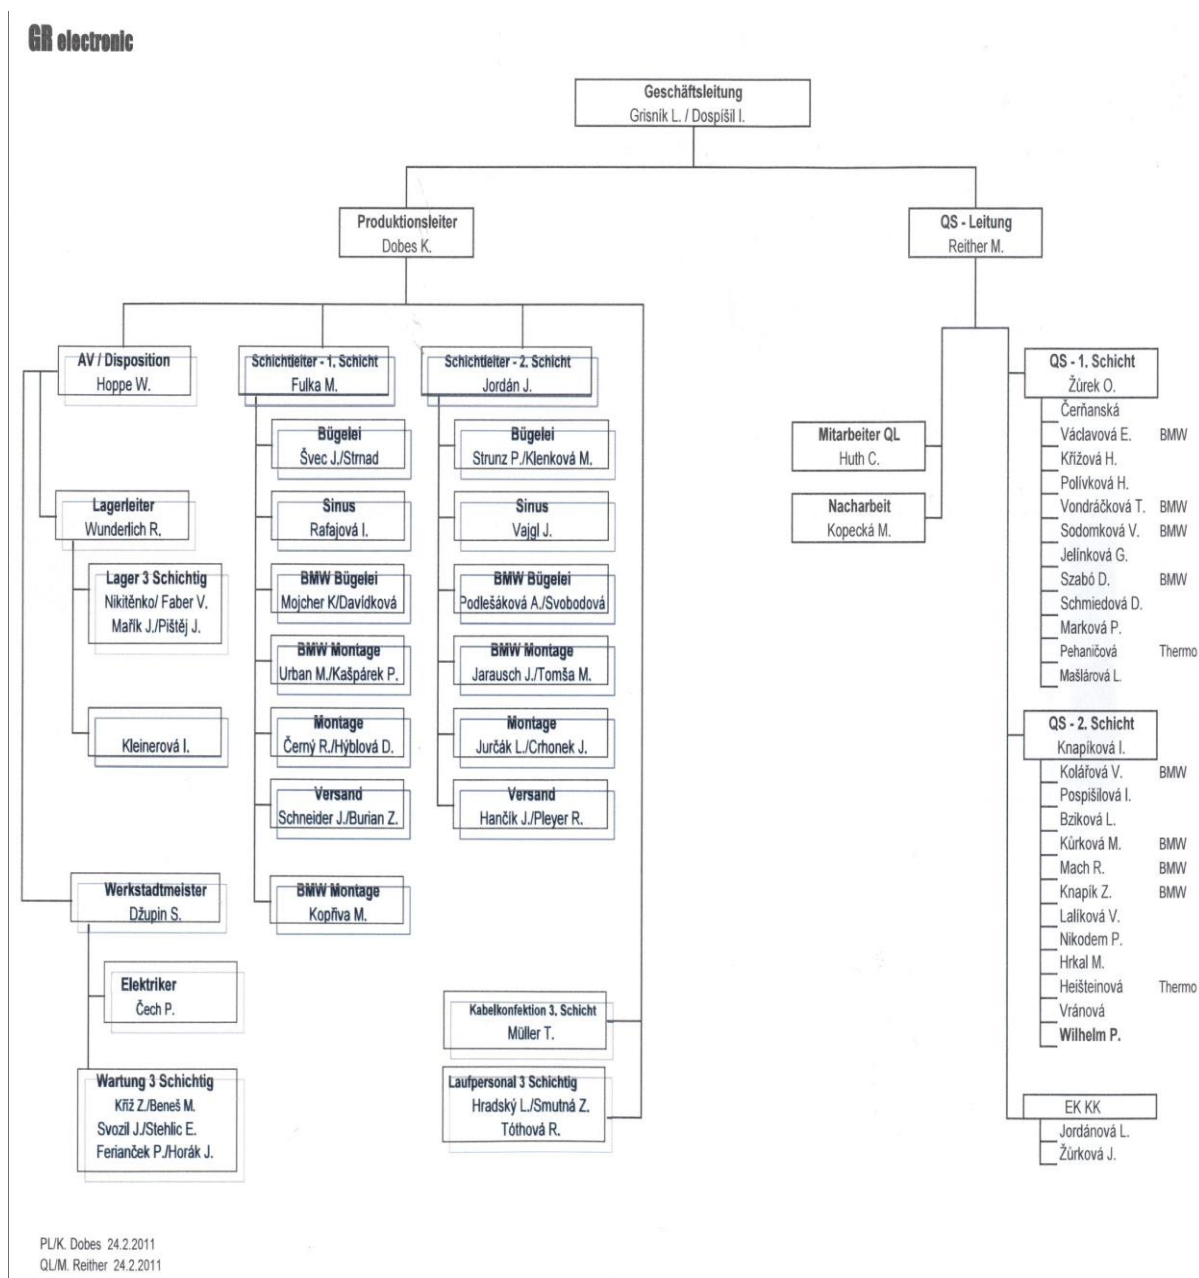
GR electronic

Geschäftsleitung
Grisník L. / Dospíšil I.

Produktionsleiter
Dobes K.

QS - Leitung
Reither M.

AV / Disposition
Hoppe W.

Schichtleiter - 1. Schicht
Fulka M.

Schichtleiter - 2. Schicht
Jordán J.

Bügelei
Švec J./Strnad

Bügelei
Strunz P./Klenková M.

Sinus
Rafajová I.

Sinus
Vajgl J.

BMW Bügelei
Mojcher K/Davídková

BMW Bügelei
Podlešáková A./Svobodová

BMW Montage
Urban M./Kašpárek P.

BMW Montage
Jarausch J./Tomša M.

Montage
Černý R./Hýblová D.

Montage
Jurčák L./Crhonek J.

Versand
Schneider J./Burian Z.

Versand
Hančík J./Pleyer R.

BMW Montage
Kopřiva M.

Lagerleiter
Wunderlich R.

Lager 3 Schichtig
Nikitěnko/ Faber V.
Mařík J./Pištěj J.

Kleinerová I.

Werkstadtmeister
Džupin S.

Elektriker
Čech P.

Wartung 3 Schichtig
Kříž Z./Beneš M.
Svozil J./Stehlic E.
Ferianček P./Horák J.

Kabelkonfektion 3. Schicht
Müller T.

Laufpersonal 3 Schichtig
Hradský L./Smutná Z.
Tóthová R.

Mitarbeiter QL
Huth C.

Nacharbeit
Kopecká M.

QS - 1. Schicht
Žůrek O.
Čerňanská
Václavová E. BMW
Křížová H.
Polívková H.
Vondráčková T. BMW
Sodomková V. BMW
Jelínková G.
Szabó D. BMW
Schmiedová D.
Marková P.
Pehaničová Thermo
Mašlárová L.

QS - 2. Schicht
Knapíková I.
Kolářová V. BMW
Pospíšilová I.
Bziková L.
Kůrková M. BMW
Mach R. BMW
Knapík Z. BMW
Laliková V.
Nikodem P.
Hrkal M.
Heišteinová Thermo
Vránová
Wilhelm P.

EK KK
Jordánová L.
Žůrková J.

PL/K. Dobes 24.2.2011
QL/M. Reither 24.2.2011